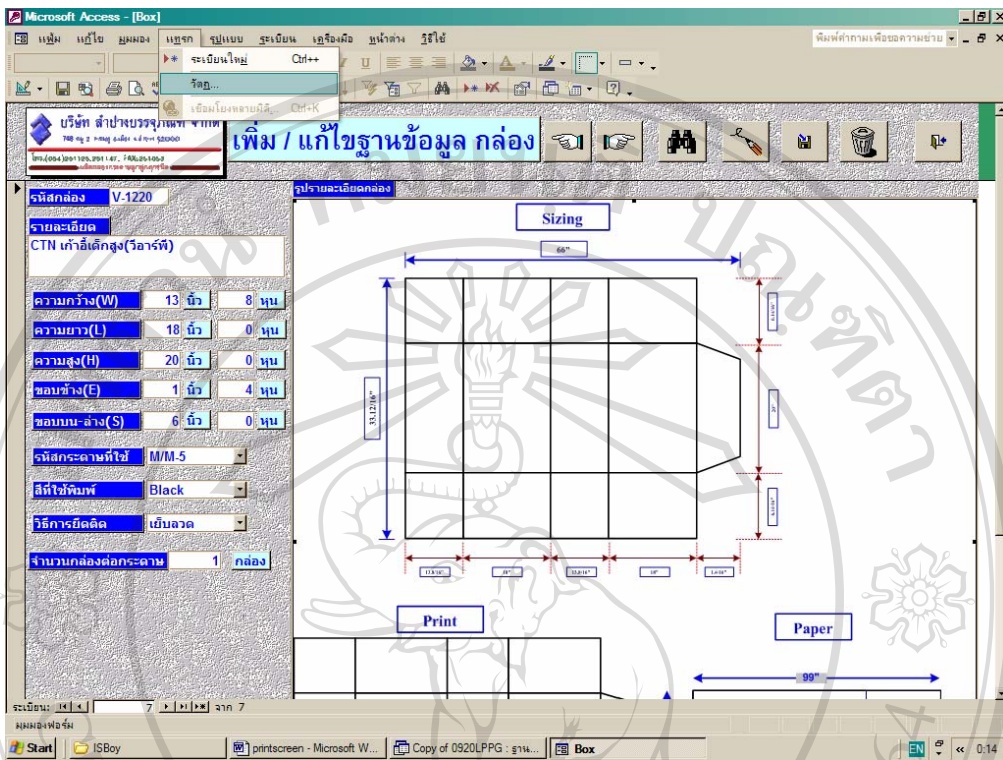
Microsoft Access - [Box]

แฟ้ม แก้ไข มุมมอง แทรก รูปแบบ ระเบียน เครื่องมือ หน้าต่าง วิธีใช้

พิมพ์คำถามเพื่อขอความช่วย

ระเบียนใหม่ Ctrl++

วัตถุ...

เชื่อมโยงหลายมิติ... Ctrl+K

บริษัท สำปางบรรจุภัณฑ์ จำกัด

เพิ่ม / แก้ไขฐานข้อมูล กล่อง

รหัสกล่อง V-1220

รายละเอียด

CTN เก้าอี้เด็กสูง(วีอาร์พี)

ความกว้าง(W) 13 นิ้ว 8 หุน

ความยาว(L) 18 นิ้ว 0 หุน

ความสูง(H) 20 นิ้ว 0 หุน

ขอบข้าง(E) 1 นิ้ว 4 หุน

ขอบบน-ล่าง(S) 6 นิ้ว 0 หุน

รหัสกระดาษที่ใช้ M/M-5

สีที่ใช้พิมพ์ Black

วิธีการยึดติด เย็บลวด

จำนวนกล่องต่อกระดาษ 1 กล่อง

รูปรายละเอียดกล่อง

Sizing

66"

33.12/16"

Print

Paper

99"

ระเบียน: 7 จาก 7

มุมมองฟอร์ม

Start ISBoy printscreen - Microsoft W... Copy of 0920LPPG : ฐาน... Box

EN 0:14